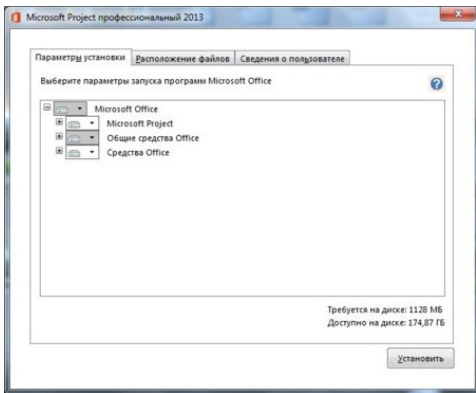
Microsoft Project профессиональный 2013

Параметры установки | Расположение файлов | Сведения о пользователе

Выберите параметры запуска программ Microsoft Office

Microsoft Office
Microsoft Project
Общие средства Office
Средства Office

Требуется на диске: 1128 МБ
Доступно на диске: 174,87 ГБ

Установить